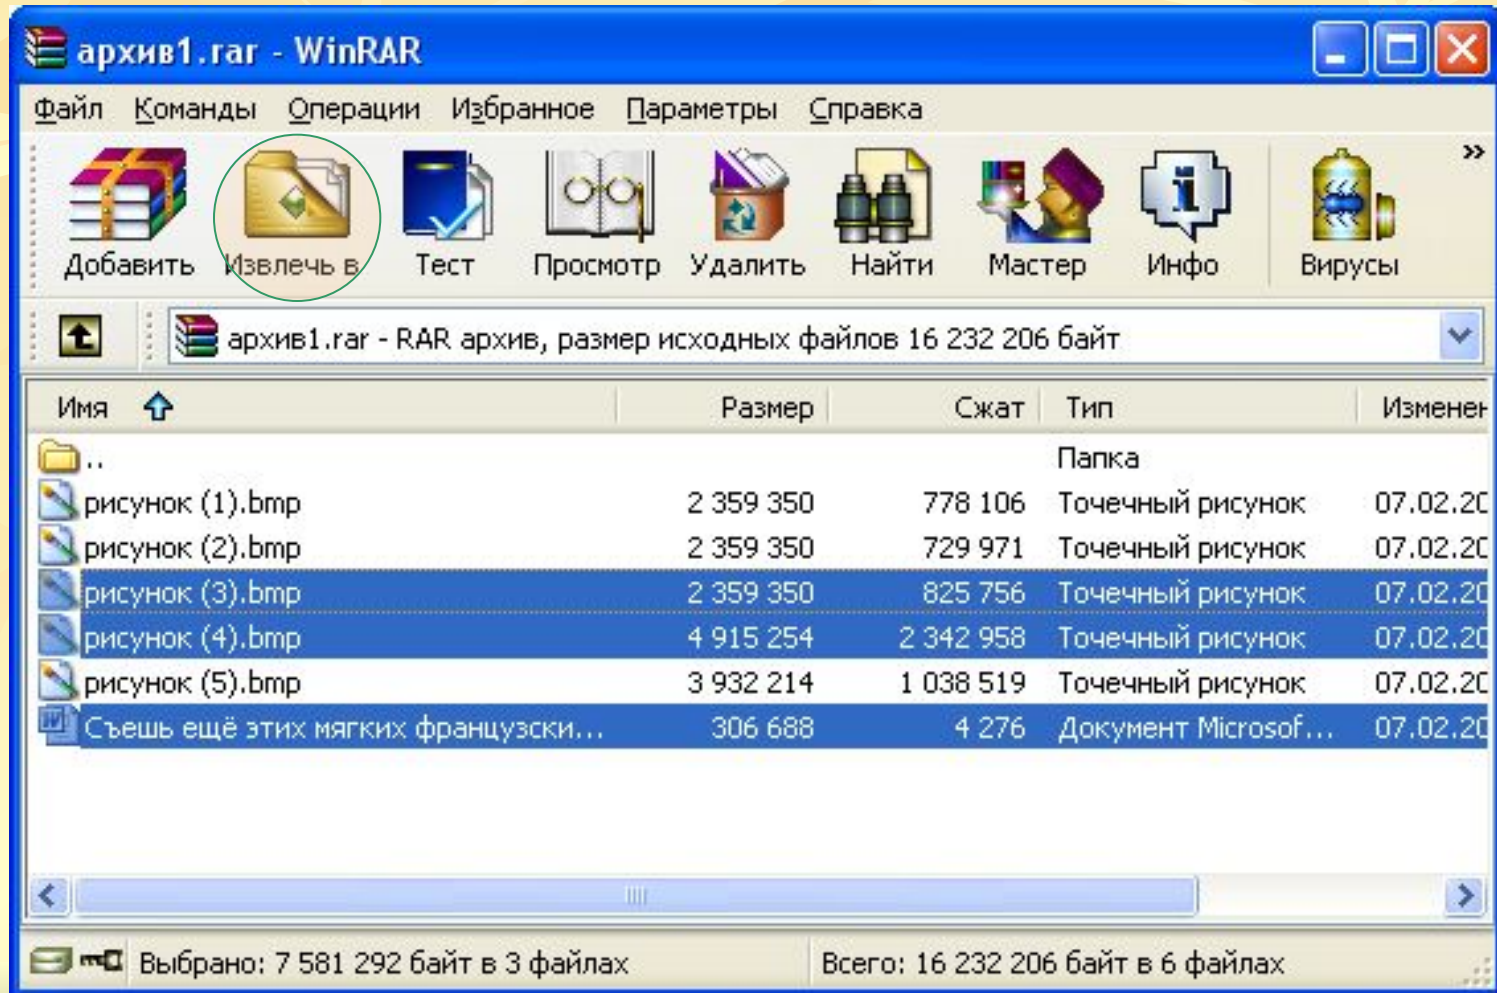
архив1.rar - WinRAR

Файл Команды Операции Избранное Параметры Справка

Добавить Извлечь в Тест Просмотр Удалить Найти Мастер Инфо Вирусы »

архив1.rar - RAR архив, размер исходных файлов 16 232 206 байт

| Имя | Размер | Сжат | Тип | Изменен |
|---|---|---|---|---|
| .. | | | Папка | |
| рисунок (1).bmp | 2 359 350 | 778 106 | Точечный рисунок | 07.02.20 |
| рисунок (2).bmp | 2 359 350 | 729 971 | Точечный рисунок | 07.02.20 |
| рисунок (3).bmp | 2 359 350 | 825 756 | Точечный рисунок | 07.02.20 |
| рисунок (4).bmp | 4 915 254 | 2 342 958 | Точечный рисунок | 07.02.20 |
| рисунок (5).bmp | 3 932 214 | 1 038 519 | Точечный рисунок | 07.02.20 |
| Съешь ещё этих мягких французски... | 306 688 | 4 276 | Документ Microsof... | 07.02.20 |

Выбрано: 7 581 292 байт в 3 файлах

Всего: 16 232 206 байт в 6 файлах